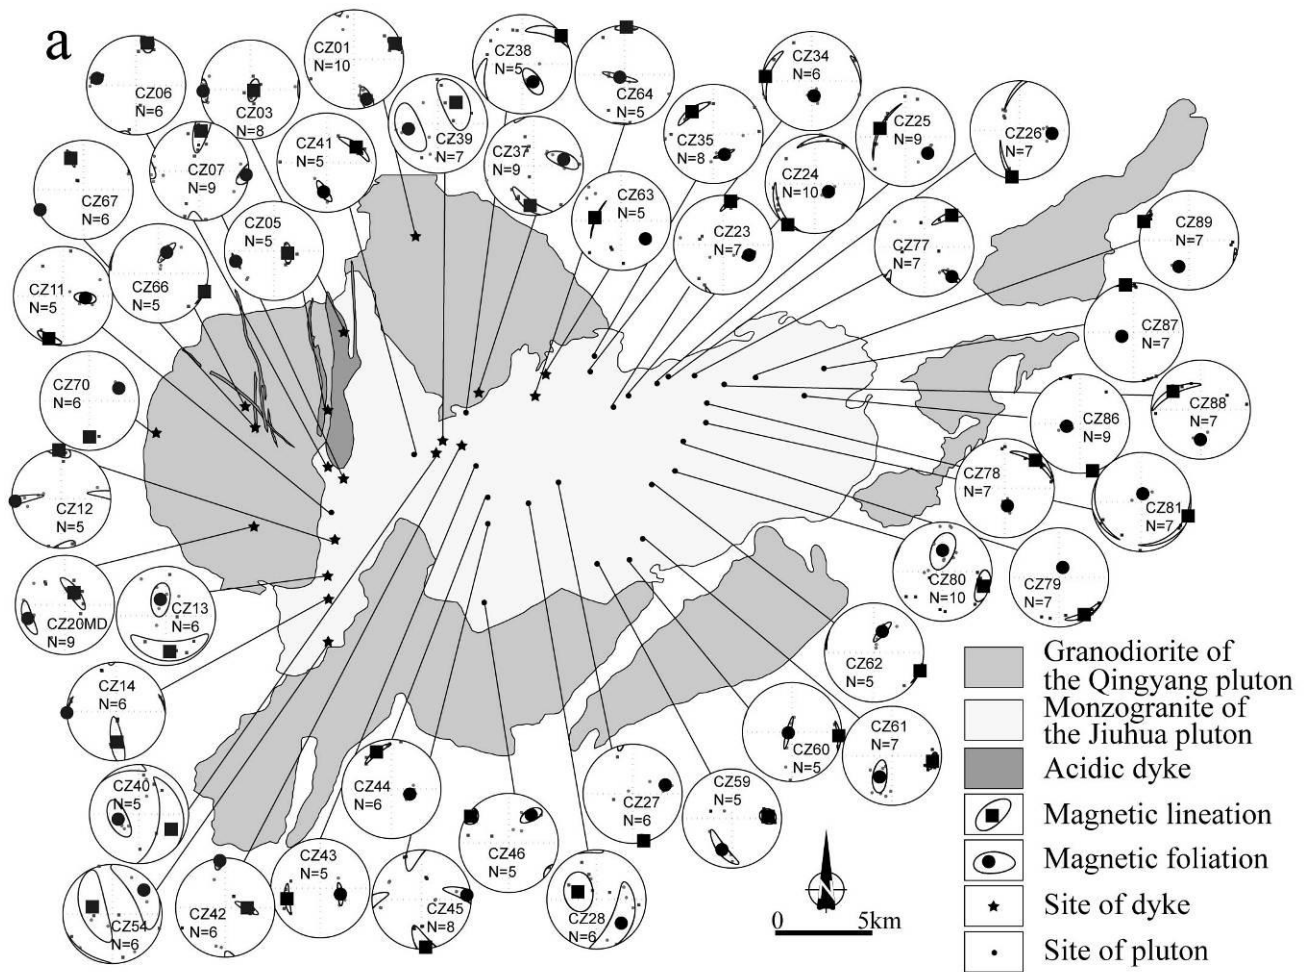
a

CZ06
N=6

CZ03
N=8

CZ01
N=10

CZ39
N=7

CZ38
N=5

CZ64
N=5

CZ34
N=6

CZ25
N=9

CZ26
N=7

CZ67
N=6

CZ07
N=9

CZ41
N=5

CZ37
N=9

CZ35
N=8

CZ24
N=10

CZ63
N=5

CZ23
N=7

CZ77
N=7

CZ89
N=7

CZ05
N=5

CZ11
N=5

CZ66
N=5

CZ87
N=7

CZ70
N=6

CZ86
N=9

CZ88
N=7

CZ12
N=5

CZ78
N=7

CZ81
N=7

CZ80
N=10

CZ79
N=7

CZ20MD
N=9

CZ13
N=6

CZ62
N=5

CZ14
N=6

CZ61
N=7

CZ60
N=5

CZ40
N=5

CZ44
N=6

CZ27
N=6

CZ59
N=5

CZ46
N=5

CZ43
N=5

CZ45
N=8

CZ28
N=6

CZ54
N=6

CZ42
N=6

Granodiorite of the Qingyang pluton
Monzogranite of the Jiuhua pluton
Acidic dyke
Magnetic lineation
Magnetic foliation
Site of dyke
Site of pluton

N
0 5km